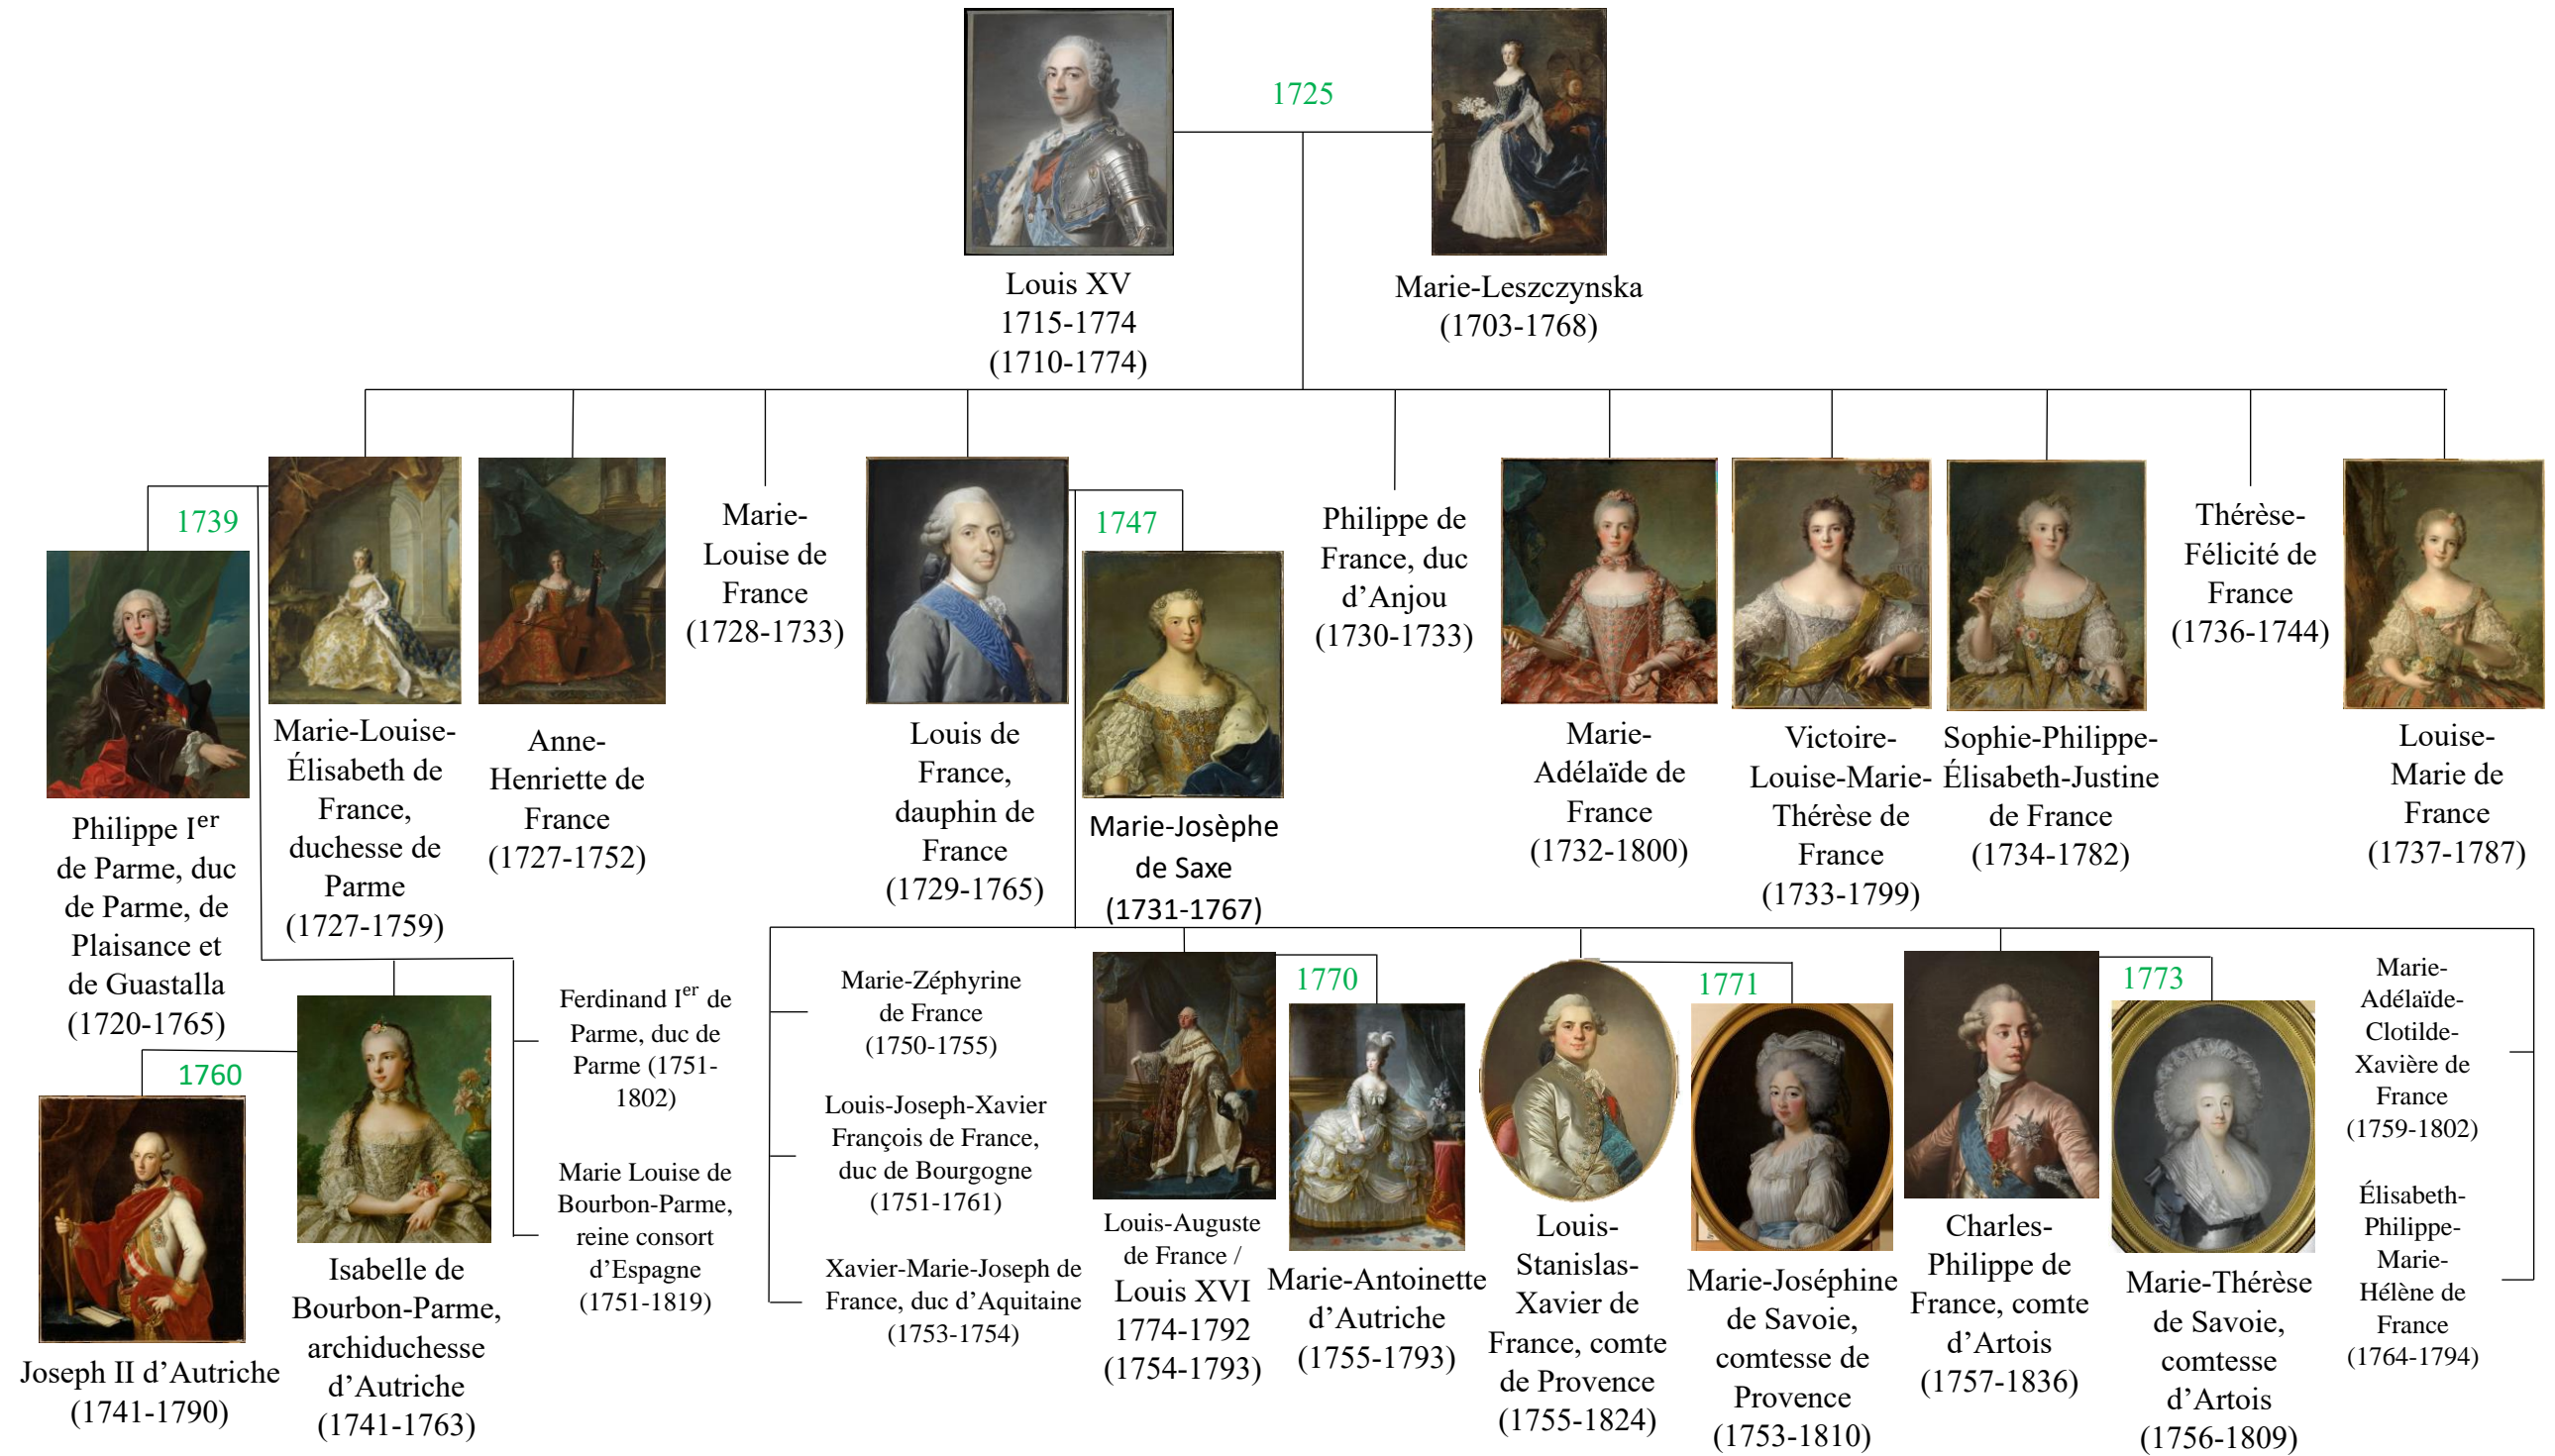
Louis XV
1715-1774
(1710-1774)

1725

Marie-Leszczynska
(1703-1768)

1739

Philippe I$^{er}$ de Parme, duc de Parme, de Plaisance et de Guastalla
(1720-1765)

Marie-Louise-Élisabeth de France, duchesse de Parme
(1727-1759)

Anne-Henriette de France
(1727-1752)

Marie-Louise de France
(1728-1733)

Louis de France, dauphin de France
(1729-1765)

1747

Marie-Josèphe de Saxe
(1731-1767)

Philippe de France, duc d'Anjou
(1730-1733)

Marie-Adélaïde de France
(1732-1800)

Victoire-Louise-Marie-Thérèse de France
(1733-1799)

Sophie-Philippe-Élisabeth-Justine de France
(1734-1782)

Thérèse-Félicité de France
(1736-1744)

Louise-Marie de France
(1737-1787)

1760

Joseph II d'Autriche
(1741-1790)

Isabelle de Bourbon-Parme, archiduchesse d'Autriche
(1741-1763)

Ferdinand I$^{er}$ de Parme, duc de Parme (1751-1802)

Marie Louise de Bourbon-Parme, reine consort d'Espagne
(1751-1819)

Marie-Zéphyrine de France
(1750-1755)

Louis-Joseph-Xavier François de France, duc de Bourgogne
(1751-1761)

Xavier-Marie-Joseph de France, duc d'Aquitaine
(1753-1754)

Louis-Auguste de France /
Louis XVI
1774-1792
(1754-1793)

1770

Marie-Antoinette d'Autriche
(1755-1793)

Louis-Stanislas-Xavier de France, comte de Provence
(1755-1824)

1771

Marie-Joséphine de Savoie, comtesse de Provence
(1753-1810)

Charles-Philippe de France, comte d'Artois
(1757-1836)

1773

Marie-Thérèse de Savoie, comtesse d'Artois
(1756-1809)

Marie-Adélaïde-Clotilde-Xavière de France
(1759-1802)

Élisabeth-Philippe-Marie-Hélène de France
(1764-1794)